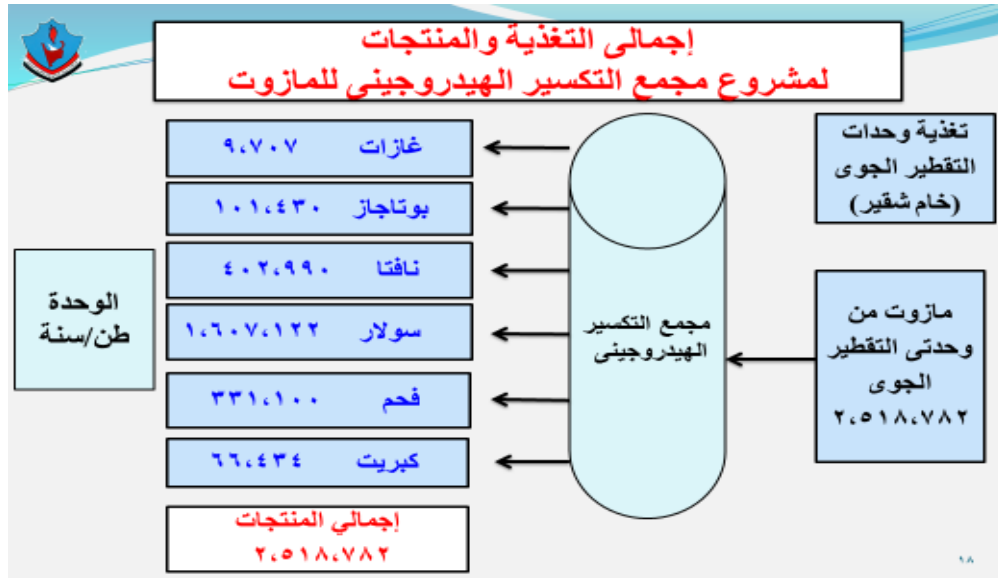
إجمالى التغذية والمنتجات
لمشروع مجمع التكسير الهيدروجينى للمازوت

تغذية وحدات التقطير الجوى (خام شقير)

غازات ٩،٧٠٧
بوتاجاز ١٠١،٤٣٠
نافتا ٤٠٢،٩٩٠
سولار ١،٦٠٧،١٢٢
فحم ٣٣١،١٠٠
كبريت ٦٦،٤٣٤

الوحدة طن/سنة

مجمع التكسير الهيدروجينى

مازوت من وحدتى التقطير الجوى ٢،٥١٨،٧٨٢

إجمالي المنتجات ٢،٥١٨،٧٨٢

١٨